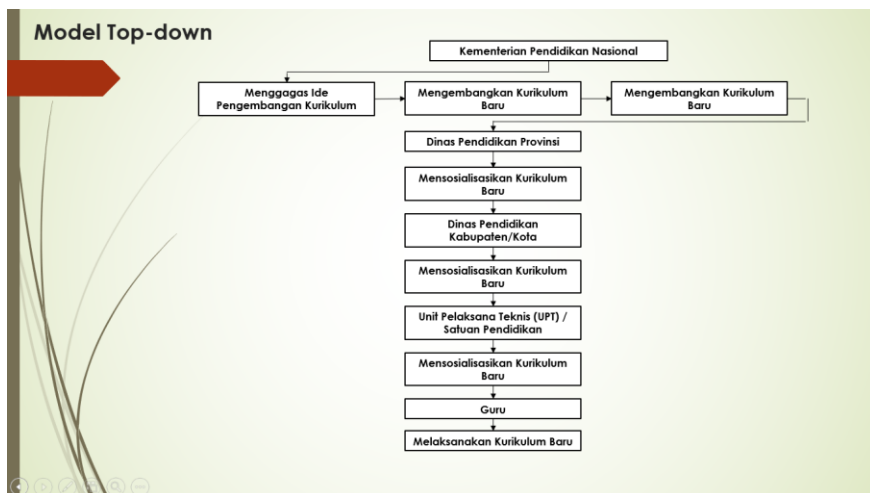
Model Top-down

Kementerian Pendidikan Nasional

Menggagas Ide Pengembangan Kurikulum

Mengembangkan Kurikulum Baru

Mengembangkan Kurikulum Baru

Dinas Pendidikan Provinsi

Mensosialisasikan Kurikulum Baru

Dinas Pendidikan Kabupaten/Kota

Mensosialisasikan Kurikulum Baru

Unit Pelaksana Teknis (UPT) / Satuan Pendidikan

Mensosialisasikan Kurikulum Baru

Guru

Melaksanakan Kurikulum Baru